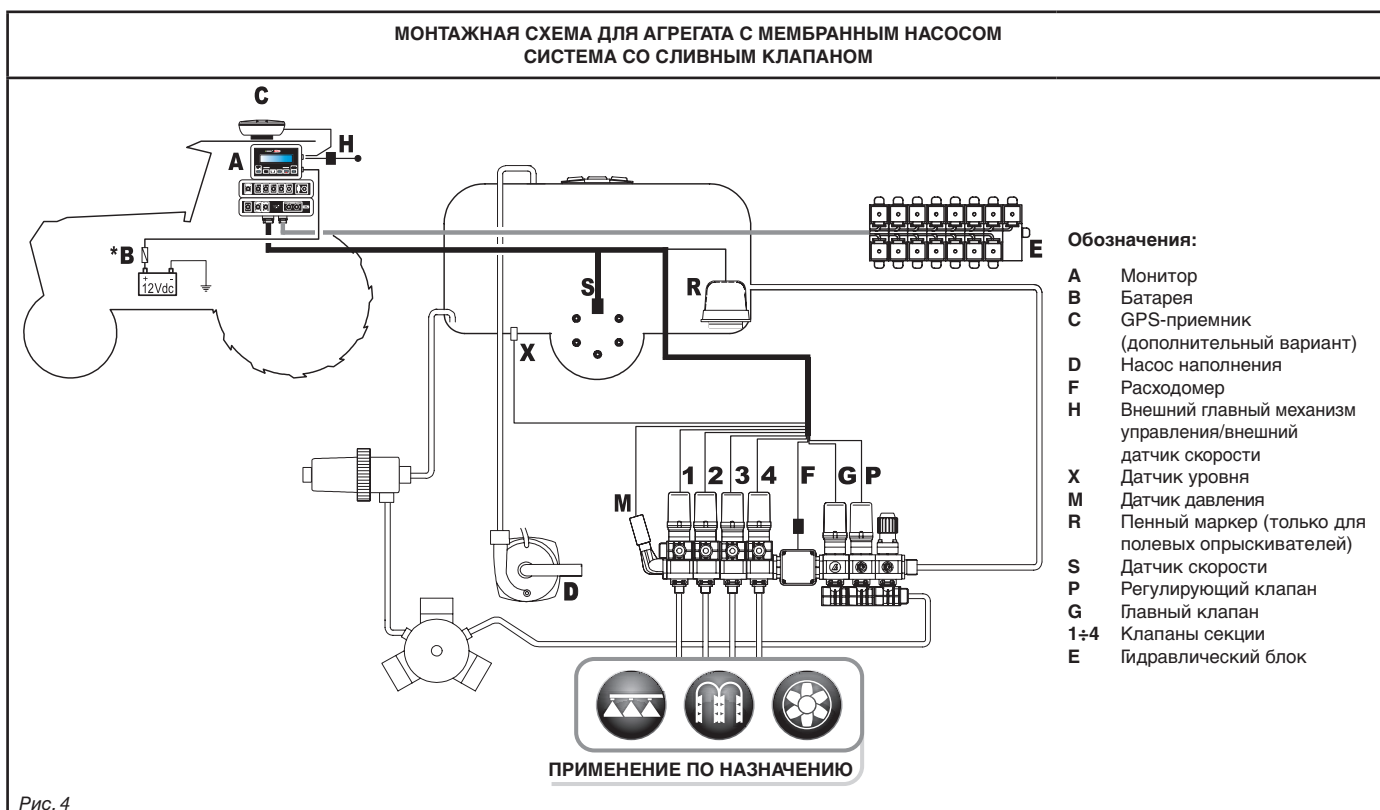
МОНТАЖНАЯ СХЕМА ДЛЯ АГРЕГАТА С МЕМБРАННЫМ НАСОСОМ
СИСТЕМА СО СЛИВНЫМ КЛАПАНОМ

C
A
H
*B
+ -
12Vdc
S
R
X
E
1 2 3 4 F G P
M
D

Обозначения:

A Монитор
B Батарея
C GPS-приемник (дополнительный вариант)
D Насос наполнения
F Расходомер
H Внешний главный механизм управления/внешний датчик скорости
X Датчик уровня
M Датчик давления
R Пенный маркер (только для полевых опрыскивателей)
S Датчик скорости
P Регулирующий клапан
G Главный клапан
1÷4 Клапаны секции
E Гидравлический блок

ПРИМЕНЕНИЕ ПО НАЗНАЧЕНИЮ

Рис. 4